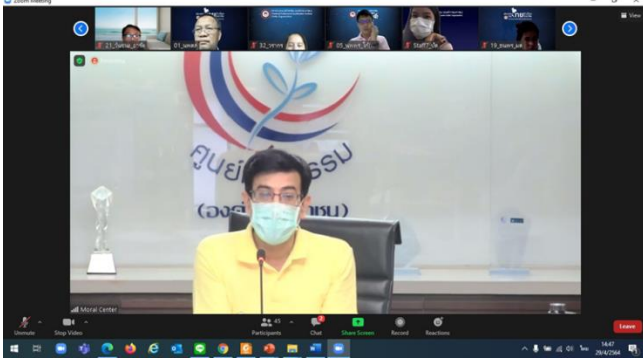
Zoom Meeting

View

21_วิเศษ_ค...

01_นพดล

32_วราพร

05_พรชัย...

Staff...

19_ศุภชา...

ศูนย์...ธรรม

(อง...มหาชน)

Moral Center

Unmute

Stop Video

Participants 45

Chat

Share Screen

Record

Reactions

Leave

14:47
29/4/2564